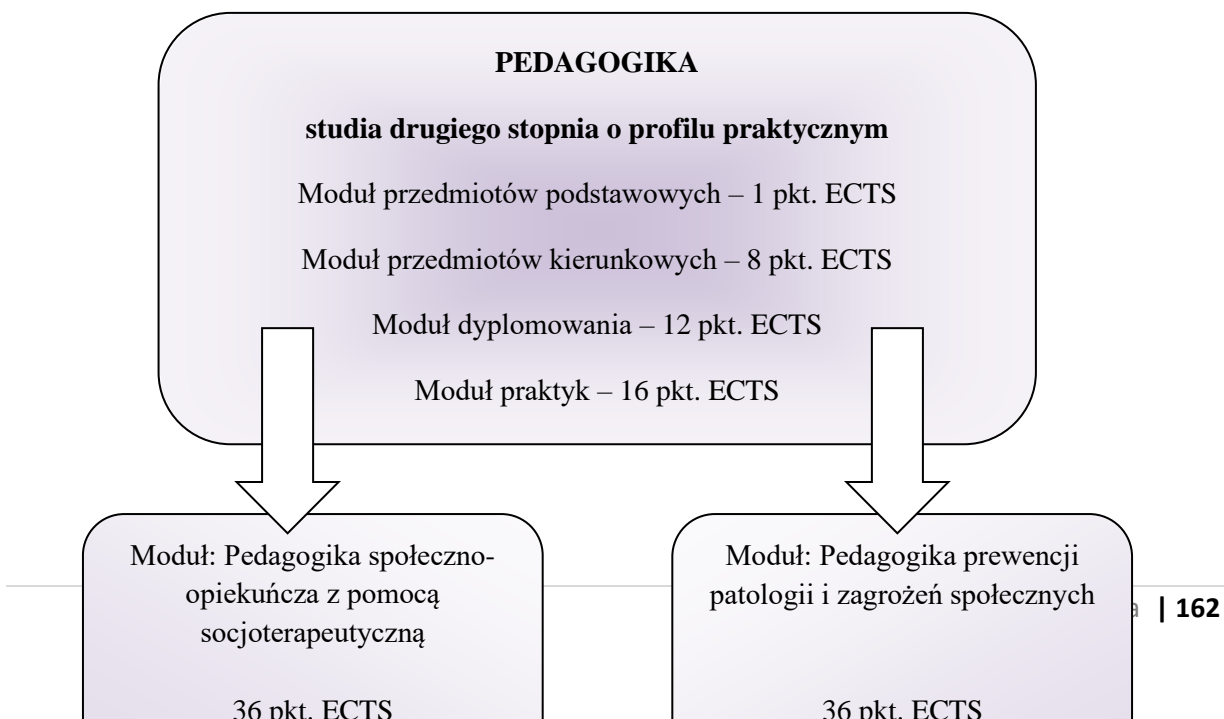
**PEDAGOGIKA**

**studia drugiego stopnia o profilu praktycznym**

Moduł przedmiotów podstawowych – 1 pkt. ECTS

Moduł przedmiotów kierunkowych – 8 pkt. ECTS

Moduł dyplomowania – 12 pkt. ECTS

Moduł praktyk – 16 pkt. ECTS

Moduł: Pedagogika społeczno-opiekuńcza z pomocą socjoterapeutyczną

36 pkt. ECTS

Moduł: Pedagogika prewencji patologii i zagrożeń społecznych

36 pkt. ECTS

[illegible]a | 162